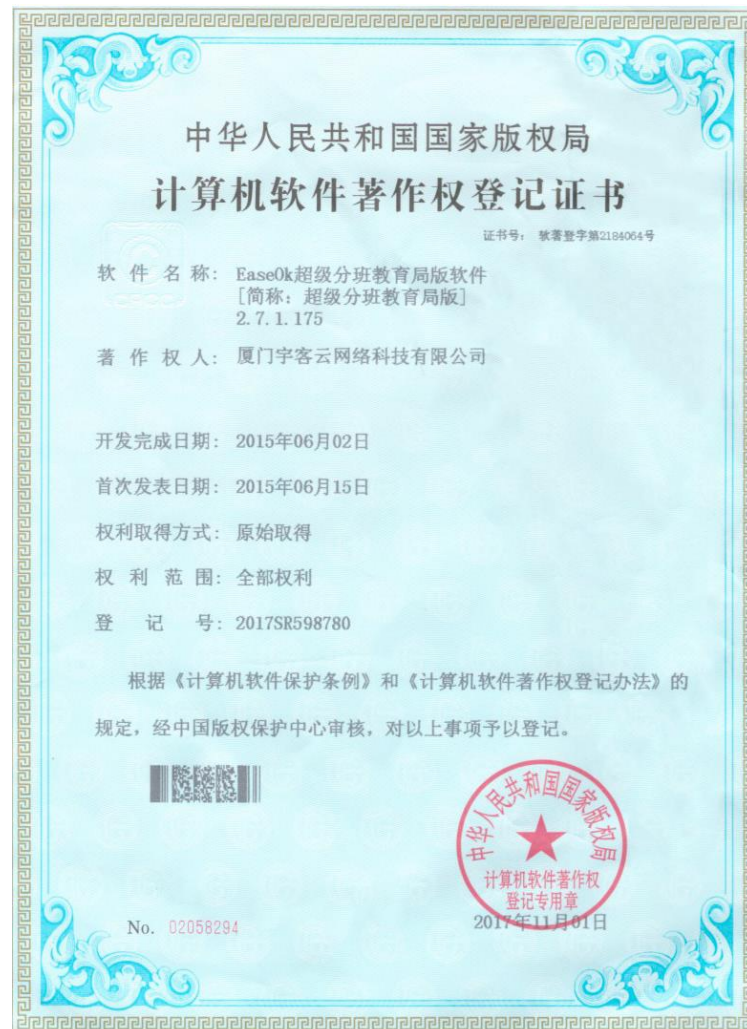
中华人民共和国国家版权局

计算机软件著作权登记证书

证书号： 软著登字第2184064号

软 件 名 称： Ease0k超级分班教育局版软件
[简称：超级分班教育局版]
2.7.1.175

著 作 权 人： 厦门宇客云网络科技有限公司

开发完成日期： 2015年06月02日

首次发表日期： 2015年06月15日

权利取得方式： 原始取得

权 利 范 围： 全部权利

登 记 号： 2017SR598780

根据《计算机软件保护条例》和《计算机软件著作权登记办法》的规定，经中国版权保护中心审核，对以上事项予以登记。

中华人民共和国国家版权局
计算机软件著作权
登记专用章

No. 02058294

2017年11月01日